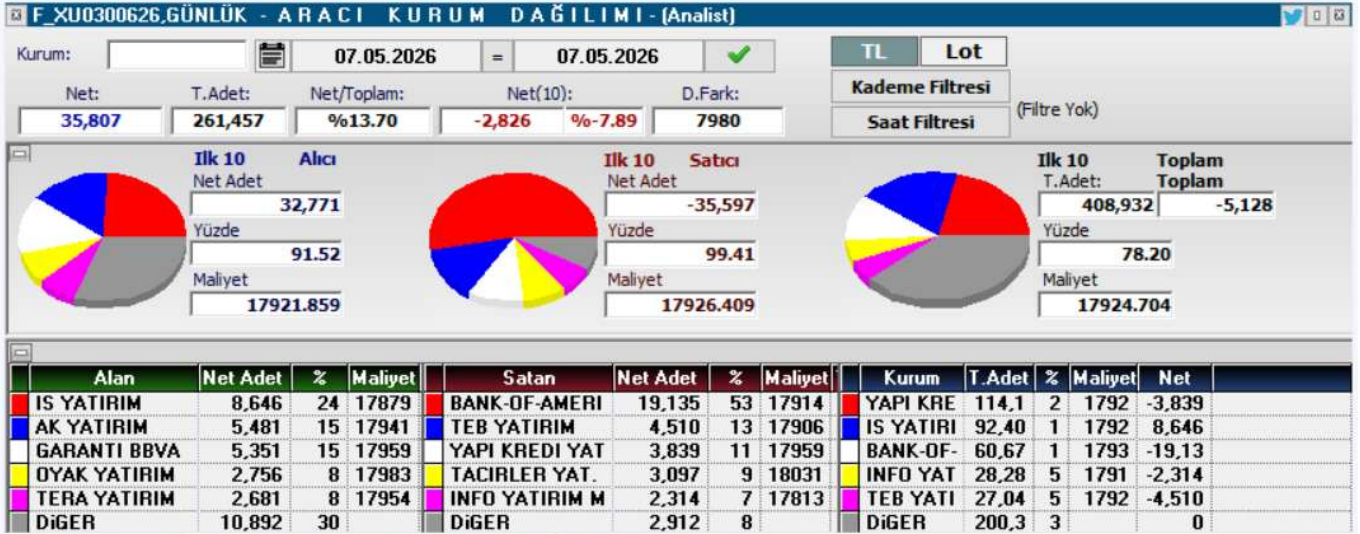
F_XU0300626,GÜNLÜK - ARACI KURUM DAĞILIMI - (Analist)

Kurum: 07.05.2026 = 07.05.2026

TL Lot

Kademe Filtresi

Saat Filtresi

(Filtre Yok)

Net: 35,807
T.Adet: 261,457
Net/Toplam: %13.70
Net(10): -2,826 %-7.89
D.Fark: 7980

Ilk 10 Alıcı
Net Adet 32,771
Yüzde 91.52
Maliyet 17921.859

Ilk 10 Satıcı
Net Adet -35,597
Yüzde 99.41
Maliyet 17926.409

Ilk 10 Toplam
T.Adet: 408,932
Toplam -5,128
Yüzde 78.20
Maliyet 17924.704

| Alan | Net Adet | % | Maliyet |
|---|---|---|---|
| IS YATIRIM | 8,646 | 24 | 17879 |
| AK YATIRIM | 5,481 | 15 | 17941 |
| GARANTI BBVA | 5,351 | 15 | 17959 |
| OYAK YATIRIM | 2,756 | 8 | 17983 |
| TERA YATIRIM | 2,681 | 8 | 17954 |
| DiGER | 10,892 | 30 | |

| Satan | Net Adet | % | Maliyet |
|---|---|---|---|
| BANK-OF-AMERI | 19,135 | 53 | 17914 |
| TEB YATIRIM | 4,510 | 13 | 17906 |
| YAPI KREDI YAT | 3,839 | 11 | 17959 |
| TACIRLER YAT. | 3,097 | 9 | 18031 |
| INFO YATIRIM M | 2,314 | 7 | 17813 |
| DiGER | 2,912 | 8 | |

| Kurum | T.Adet | % | Maliyet | Net |
|---|---|---|---|---|
| YAPI KRE | 114,1 | 2 | 1792 | -3,839 |
| IS YATIRI | 92,40 | 1 | 1792 | 8,646 |
| BANK-OF- | 60,67 | 1 | 1793 | -19,13 |
| INFO YAT | 28,28 | 5 | 1791 | -2,314 |
| TEB YATI | 27,04 | 5 | 1792 | -4,510 |
| DiGER | 200,3 | 3 | | 0 |